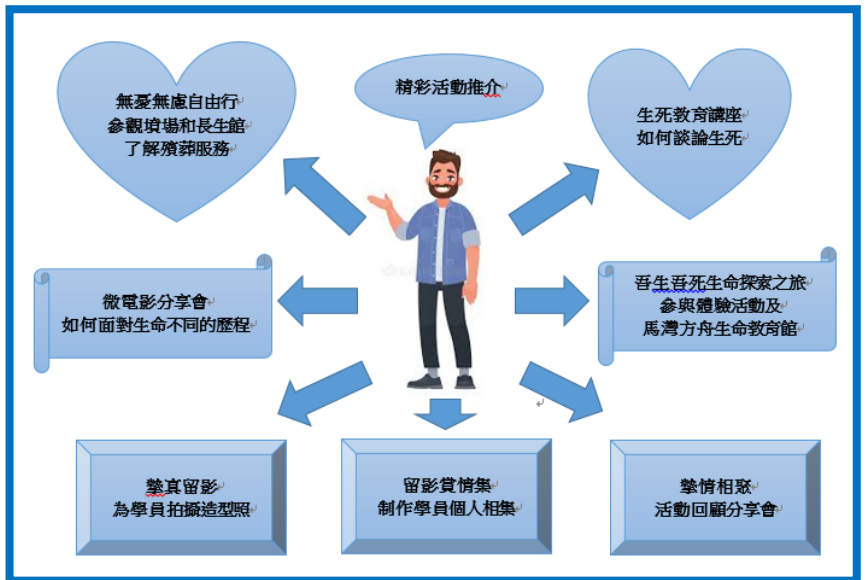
精彩活動推介

無憂無慮自由行
參觀墳場和長生館
了解殯葬服務

生死教育講座
如何談論生死

微電影分享會
如何面對生命不同的歷程

吾生吾死生命探索之旅
參與體驗活動及
馬灣方舟生命教育館

繫真留影
為學員拍攝造型照

留影賞情集
制作學員個人相集

摯情相聚
活動回顧分享會